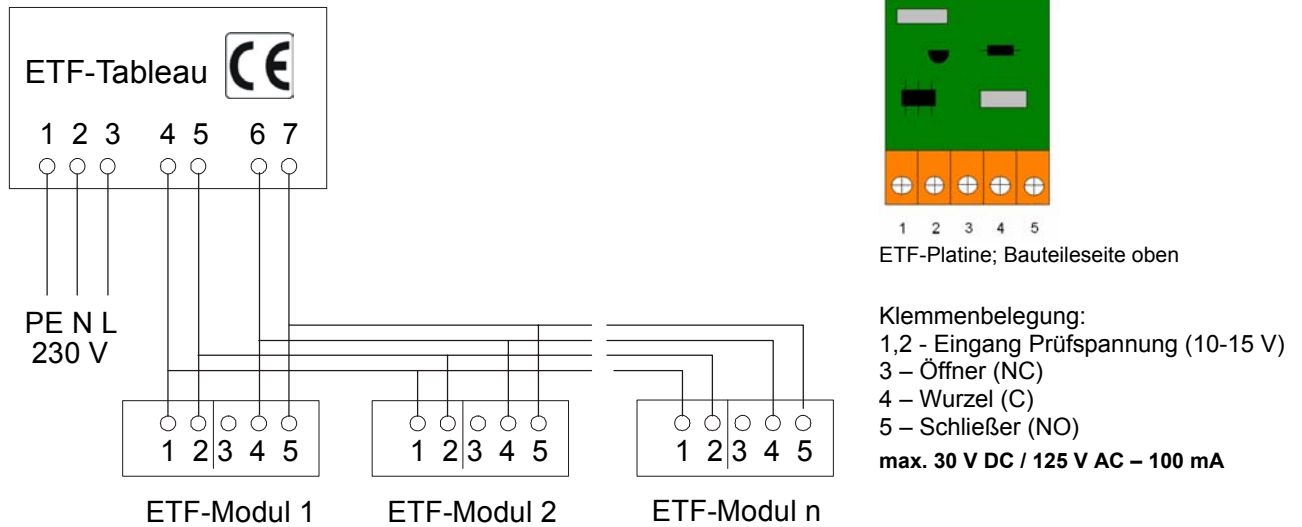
ETF-Tableau CE

1 2 3 4 5 6 7

PE N L
230 V

1 2 3 4 5

ETF-Modul 1

1 2 3 4 5

ETF-Modul 2

1 2 3 4 5

ETF-Modul n

1 2 3 4 5

ETF-Platine; Bauteileseite oben

Klemmenbelegung:
1,2 - Eingang Prüfspannung (10-15 V)
3 – Öffner (NC)
4 – Wurzel (C)
5 – Schließer (NO)
**max. 30 V DC / 125 V AC – 100 mA**